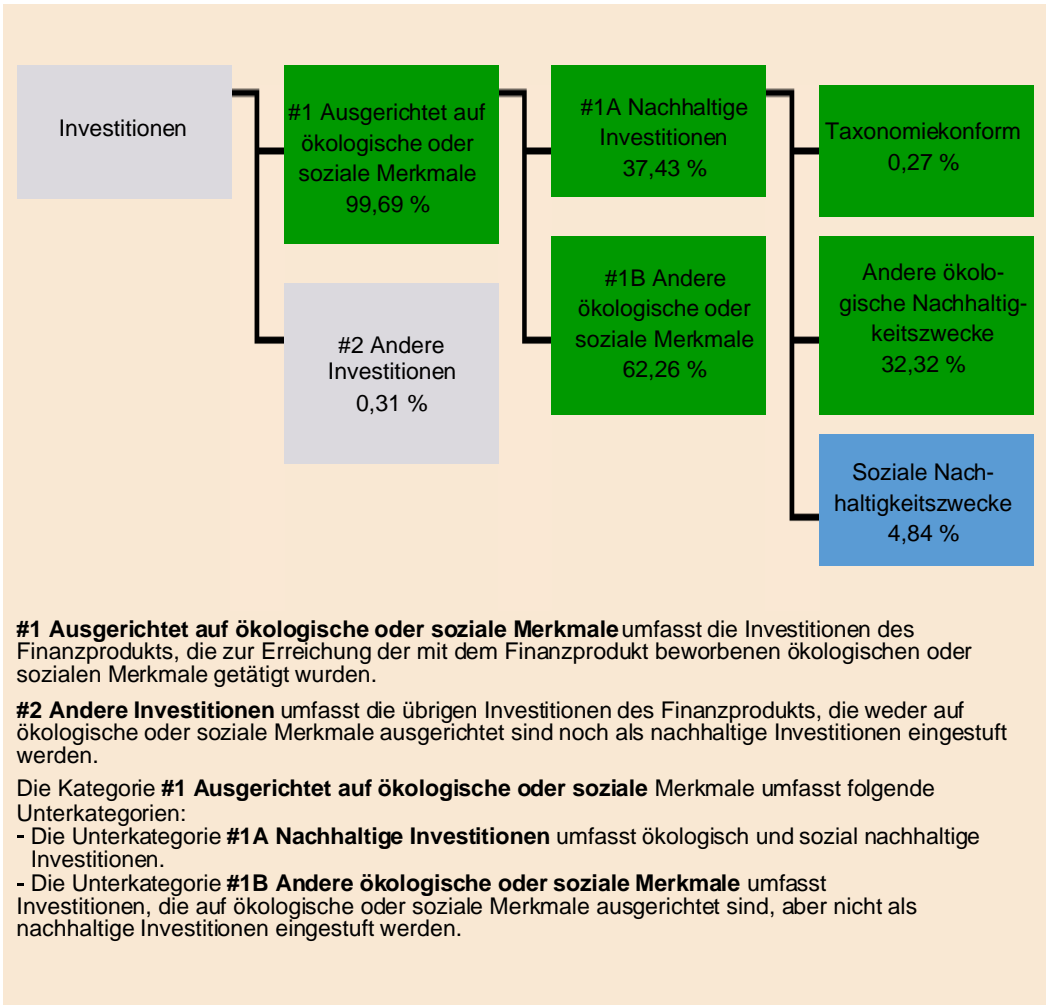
Investitionen

#1 Ausgerichtet auf ökologische oder soziale Merkmale 99,69 %

#2 Andere Investitionen 0,31 %

#1A Nachhaltige Investitionen 37,43 %

#1B Andere ökologische oder soziale Merkmale 62,26 %

Taxonomiekonform 0,27 %

Andere ökologische Nachhaltigkeitszwecke 32,32 %

Soziale Nachhaltigkeitszwecke 4,84 %

**#1 Ausgerichtet auf ökologische oder soziale Merkmale** umfasst die Investitionen des Finanzprodukts, die zur Erreichung der mit dem Finanzprodukt beworbenen ökologischen oder sozialen Merkmale getätigt wurden.

**#2 Andere Investitionen** umfasst die übrigen Investitionen des Finanzprodukts, die weder auf ökologische oder soziale Merkmale ausgerichtet sind noch als nachhaltige Investitionen eingestuft werden.

Die Kategorie **#1 Ausgerichtet auf ökologische oder soziale** Merkmale umfasst folgende Unterkategorien:
- Die Unterkategorie **#1A Nachhaltige Investitionen** umfasst ökologisch und sozial nachhaltige Investitionen.
- Die Unterkategorie **#1B Andere ökologische oder soziale Merkmale** umfasst Investitionen, die auf ökologische oder soziale Merkmale ausgerichtet sind, aber nicht als nachhaltige Investitionen eingestuft werden.